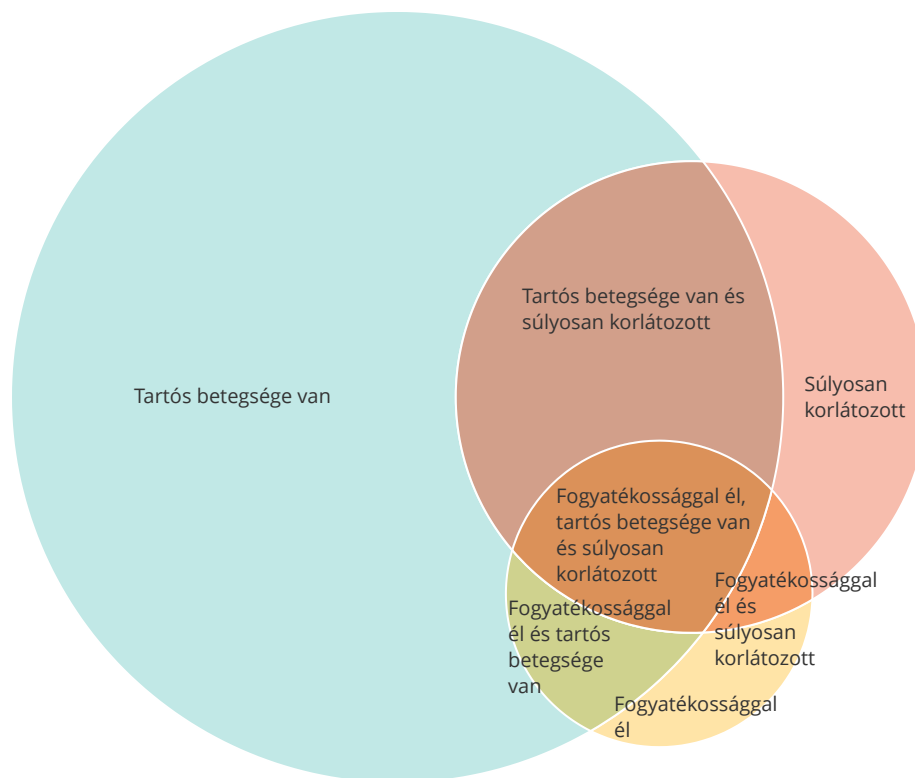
Tartós betegsége van

Tartós betegsége van és súlyosan korlátozott

Súlyosan korlátozott

Fogyatékossággal él, tartós betegsége van és súlyosan korlátozott

Fogyatékossággal él és tartós betegsége van

Fogyatékossággal él és súlyosan korlátozott

Fogyatékossággal él